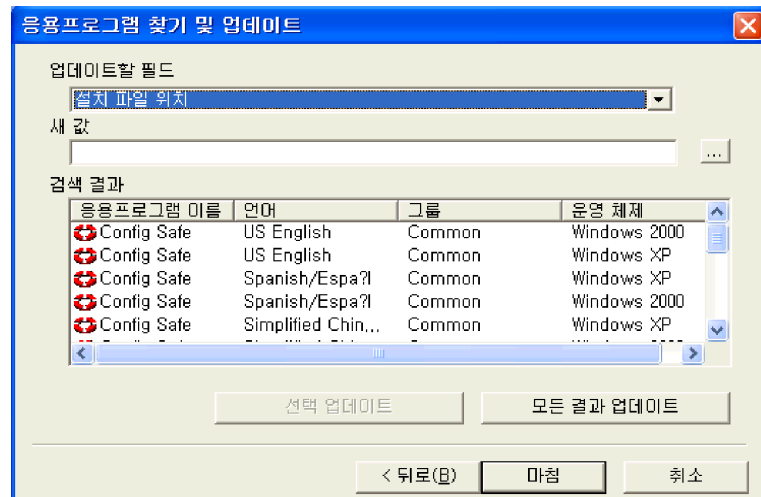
응용프로그램 찾기 및 업데이트

업데이트할 필드

설치 파일 위치

새 값

...

검색 결과

| 응용프로그램 이름 | 언어 | 그룹 | 운영 체제 |
|---|---|---|---|
| Config Safe | US English | Common | Windows 2000 |
| Config Safe | US English | Common | Windows XP |
| Config Safe | Spanish/Espa?l | Common | Windows XP |
| Config Safe | Spanish/Espa?l | Common | Windows 2000 |
| Config Safe | Simplified Chin... | Common | Windows XP |

선택 업데이트

모든 결과 업데이트

< 뒤로(B)

마침

취소